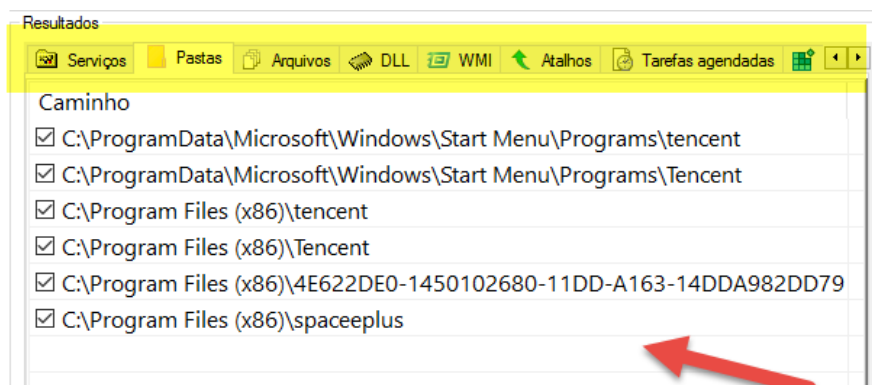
Resultados

Serviços | Pastas | Arquivos | DLL | WMI | Atalhos | Tarefas agendadas

Caminho

☑ C:\ProgramData\Microsoft\Windows\Start Menu\Programs\tencent
☑ C:\ProgramData\Microsoft\Windows\Start Menu\Programs\Tencent
☑ C:\Program Files (x86)\tencent
☑ C:\Program Files (x86)\Tencent
☑ C:\Program Files (x86)\4E622DE0-1450102680-11DD-A163-14DDA982DD79
☑ C:\Program Files (x86)\spaceeplus